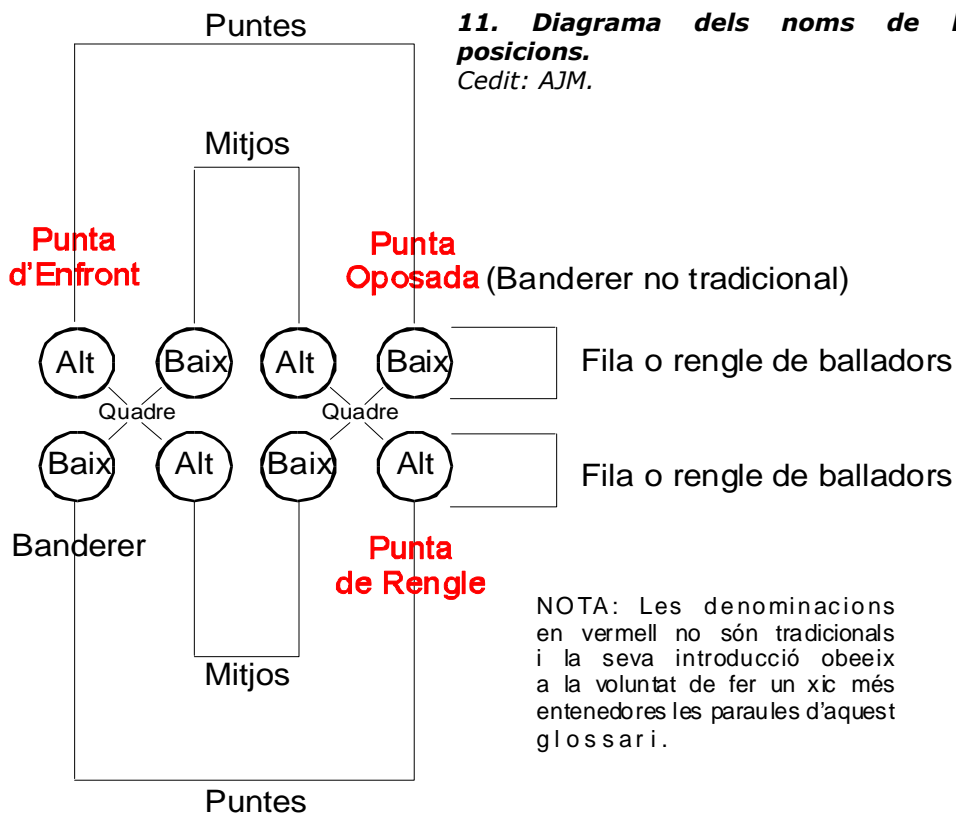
*11. Diagrama dels noms de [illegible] posicions.*
*Cedit: AJM.*

Puntes

Mitjos

Punta d'Enfront

Punta Oposada (Banderer no tradicional)

Alt Baix Alt Baix

Fila o rengle de balladors

Quadre Quadre

Baix Alt Baix Alt

Fila o rengle de balladors

Banderer

Punta de Rengle

NOTA: Les denominacions en vermell no són tradicionals i la seva introducció obeeix a la voluntat de fer un xic més entenedores les paraules d'aquest glossari.

Mitjos

Puntes